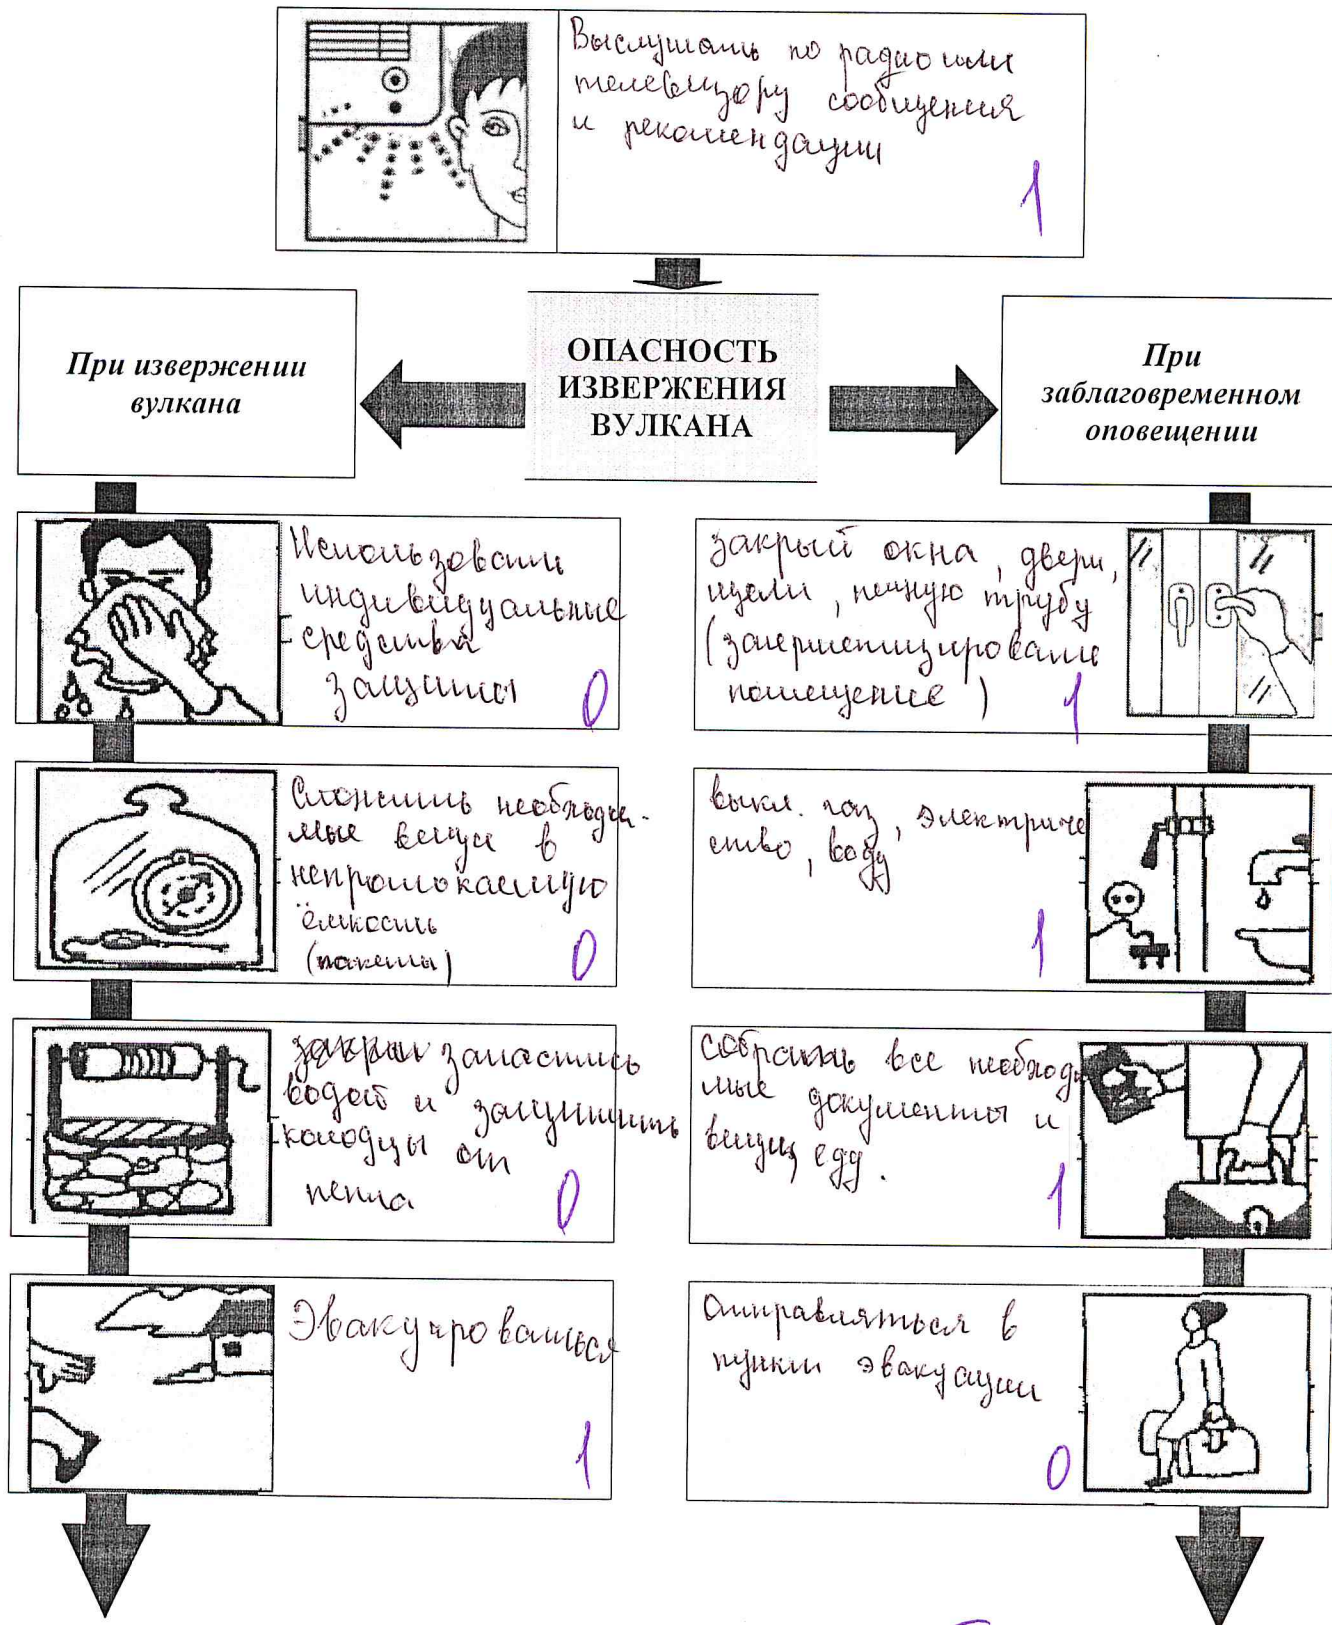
Выслушать по радио или телевизору сообщения и рекомендации
1

ОПАСНОСТЬ ИЗВЕРЖЕНИЯ ВУЛКАНА

При извержении вулкана

При заблаговременном оповещении

Использовать индивидуальные средства защиты
0

закрыт окна, двери, щели, печную трубу (загерметизировать помещение)
1

Сложить необходимые вещи в непромокаемую ёмкость (пакеты)
0

выкл. газ, электричество, воду
1

закрыт запастись водой и защитить колодцы от пепла
0

собрать все необходимые документы и вещи, еду.
1

Эвакуироваться
1

Отправляться в пункт эвакуации
0